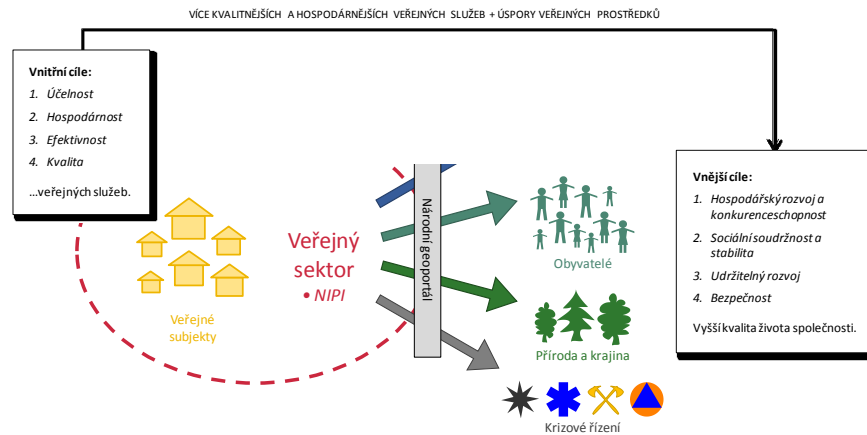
VÍCE KVALITNĚJŠÍCH A HOSPODÁRNĚJŠÍCH VEŘEJNÝCH SLUŽEB + ÚSPORY VEŘEJNÝCH PROSTŘEDKŮ

Vnitřní cíle:
1. Účelnost
2. Hospodárnost
3. Efektivnost
4. Kvalita
...veřejných služeb.

Veřejné subjekty

Veřejný sektor
• NIPI

Národní geoportál

Obyvatelé

Příroda a krajina

Krizové řízení

Vnější cíle:
1. Hospodářský rozvoj a konkurenceschopnost
2. Sociální soudržnost a stabilita
3. Udržitelný rozvoj
4. Bezpečnost
Vyšší kvalita života společnosti.